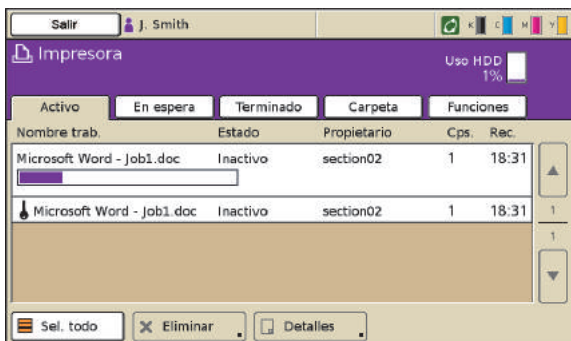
Salir J. Smith

K C M Y

Impresora

Uso HDD 1%

Activo | En espera | Terminado | Carpeta | Funciones

| Nombre trab. | Estado | Propietario | Cps. | Rec. |
|---|---|---|---|---|
| Microsoft Word - Job1.doc | Inactivo | section02 | 1 | 18:31 |
| Microsoft Word - Job1.doc | Inactivo | section02 | 1 | 18:31 |

1

1

Sel. todo | Eliminar | Detalles